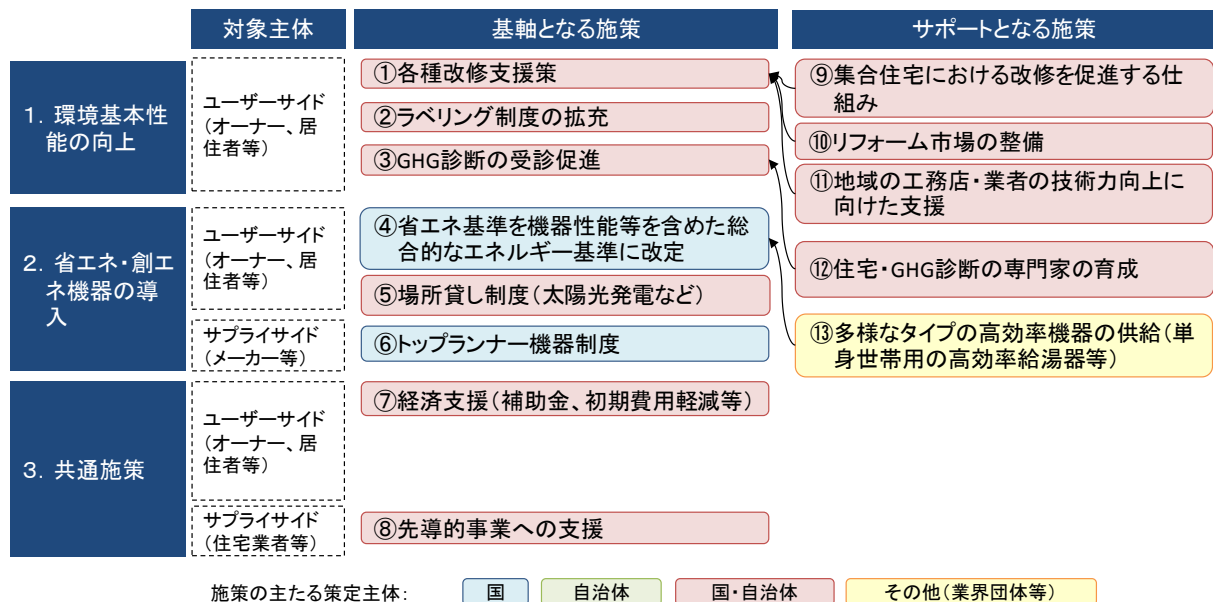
| | 対象主体 | 基軸となる施策 | サポートとなる施策 |
|---|---|---|---|
| 1. 環境基本性能の向上 | ユーザーサイド（オーナー、居住者等） | ①各種改修支援策 | ⑨集合住宅における改修を促進する仕組み |
| | | ②ラベリング制度の拡充 | ⑩リフォーム市場の整備 |
| | | ③GHG診断の受診促進 | ⑪地域の工務店・業者の技術力向上に向けた支援 |
| 2. 省エネ・創エネ機器の導入 | ユーザーサイド（オーナー、居住者等） | ④省エネ基準を機器性能等を含めた総合的なエネルギー基準に改定 | ⑫住宅・GHG診断の専門家の育成 |
| | | ⑤場所貸し制度（太陽光発電など） | |
| | サプライサイド（メーカー等） | ⑥トップランナー機器制度 | ⑬多様なタイプの高効率機器の供給（単身世帯用の高効率給湯器等） |
| 3. 共通施策 | ユーザーサイド（オーナー、居住者等） | ⑦経済支援（補助金、初期費用軽減等） | |
| | サプライサイド（住宅業者等） | ⑧先導的事業への支援 | |

施策の主たる策定主体： 国 自治体 国・自治体 その他（業界団体等）